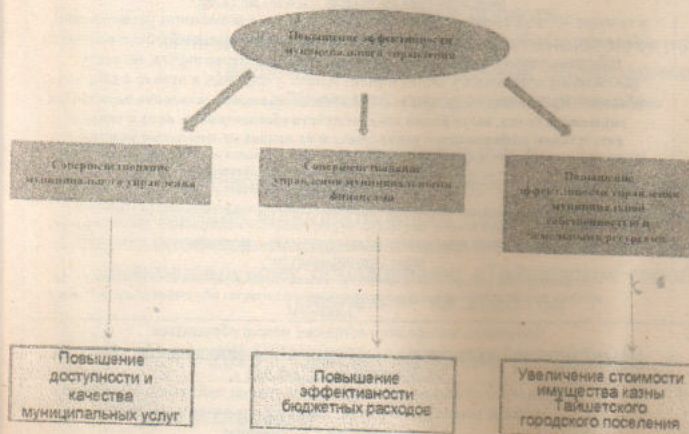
Повышение эффективности муниципального управления

Совершенствование муниципального управления

Совершенствование управления муниципальными финансами

Повышение эффективности управления муниципальной собственностью и земельными ресурсами

Повышение доступности и качества муниципальных услуг

Повышение эффективности бюджетных расходов

Увеличение стоимости имущества казны Тайшетского городского поселения